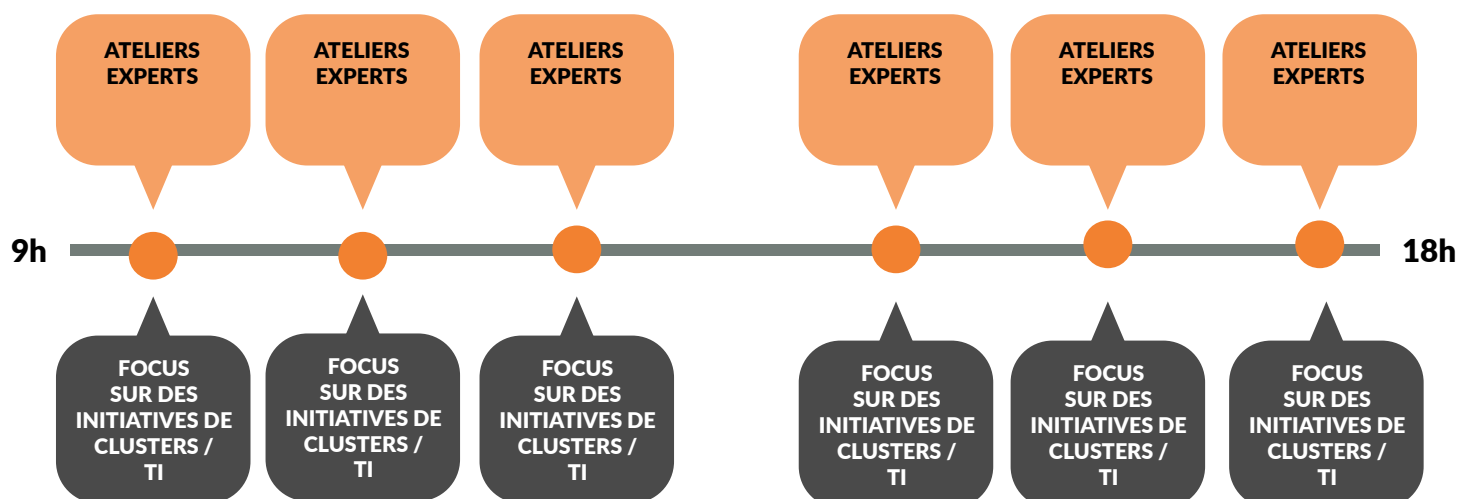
ATELIERS EXPERTS

ATELIERS EXPERTS

ATELIERS EXPERTS

ATELIERS EXPERTS

ATELIERS EXPERTS

ATELIERS EXPERTS

9h

18h

FOCUS SUR DES INITIATIVES DE CLUSTERS / TI

FOCUS SUR DES INITIATIVES DE CLUSTERS / TI

FOCUS SUR DES INITIATIVES DE CLUSTERS / TI

FOCUS SUR DES INITIATIVES DE CLUSTERS / TI

FOCUS SUR DES INITIATIVES DE CLUSTERS / TI

FOCUS SUR DES INITIATIVES DE CLUSTERS / TI